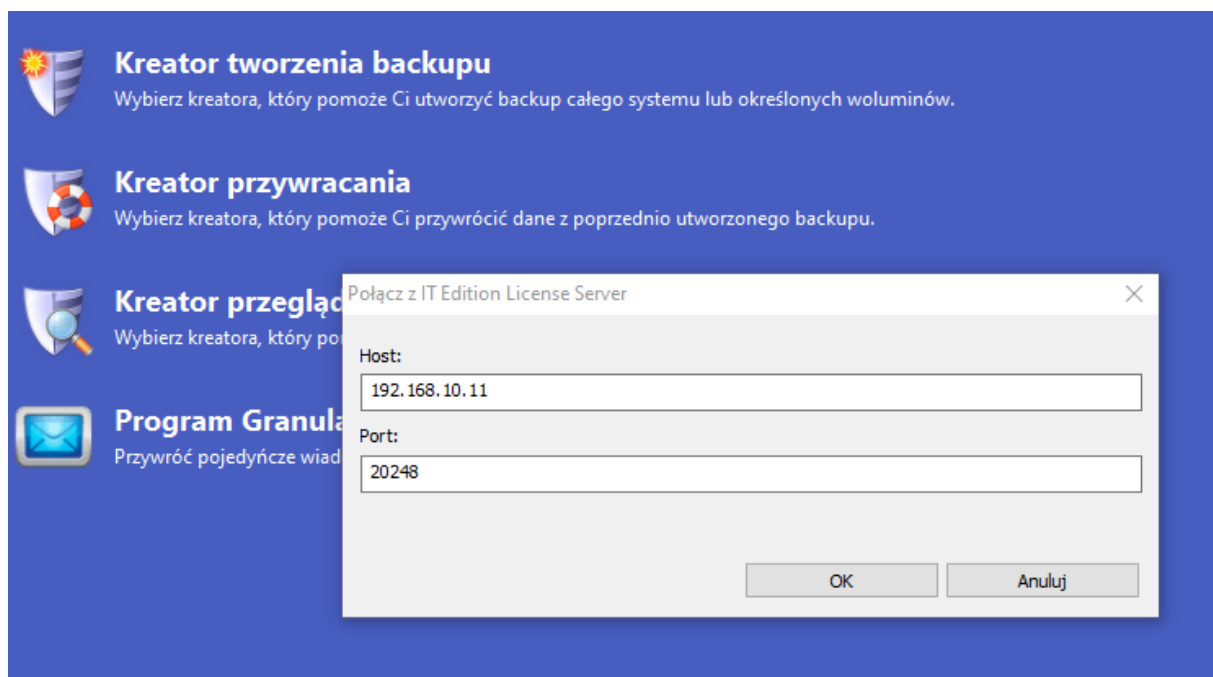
Kreator tworzenia backupu
Wybierz kreatora, który pomoże Ci utworzyć backup całego systemu lub określonych woluminów.

Kreator przywracania
Wybierz kreatora, który pomoże Ci przywrócić dane z poprzednio utworzonego backupu.

Kreator przegląd
Wybierz kreatora, który po

Program Granula
Przywróć pojedyncze wiad

Połącz z IT Edition License Server
Host:
192.168.10.11
Port:
20248
OK
Anuluj